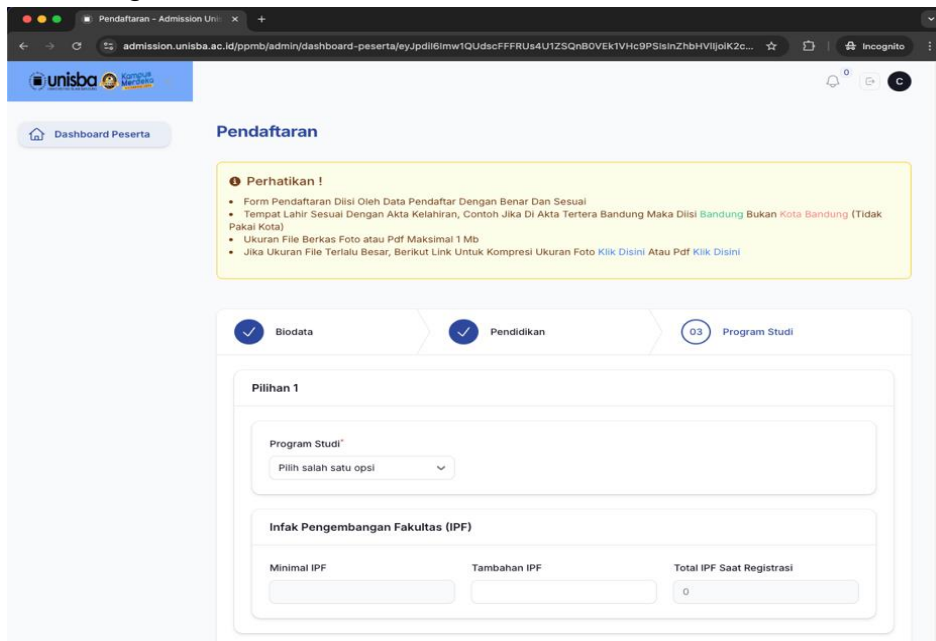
Pendaftaran - Admission Unis ×

admission.unisba.ac.id/ppmb/admin/dashboard-peserta/eyJpdiI6Imw1QUdscFFFRUs4U1ZSQnB0VEk1VHc9PSIsInZhbHVlIjoiK2c...

Incognito

unisba Kampus Merdeka

0

C

Dashboard Peserta

Pendaftaran

Perhatikan !

- Form Pendaftaran Diisi Oleh Data Pendaftar Dengan Benar Dan Sesuai
- Tempat Lahir Sesuai Dengan Akta Kelahiran, Contoh Jika Di Akta Tertera Bandung Maka Diisi Bandung Bukan Kota Bandung (Tidak Pakai Kota)
- Ukuran File Berkas Foto atau Pdf Maksimal 1 Mb
- Jika Ukuran File Terlalu Besar, Berikut Link Untuk Kompresi Ukuran Foto Klik Disini Atau Pdf Klik Disini

Biodata

Pendidikan

03 Program Studi

Pilihan 1

Program Studi*

Pilih salah satu opsi

Infak Pengembangan Fakultas (IPF)

Minimal IPF

Tambahan IPF

Total IPF Saat Registrasi

0